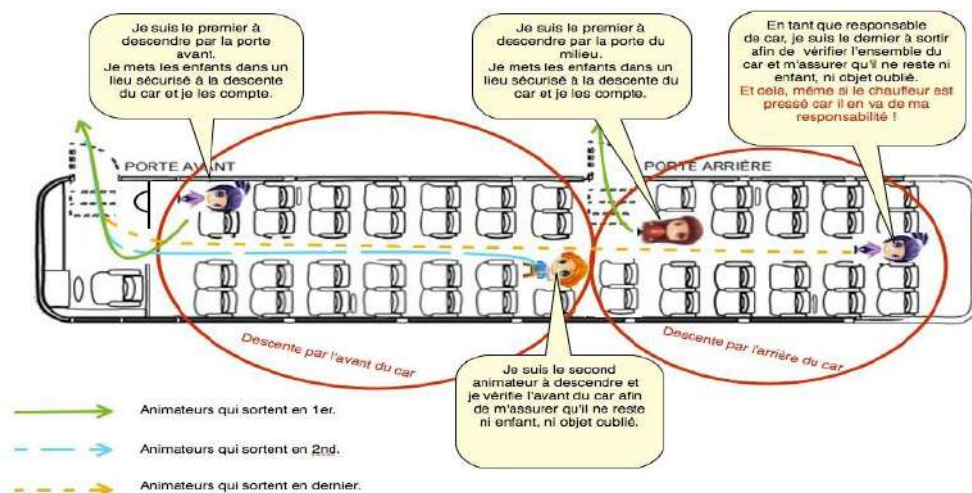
Je suis le premier à descendre par la porte avant.
Je mets les enfants dans un lieu sécurisé à la descente du car et je les compte.

Je suis le premier à descendre par la porte du milieu.
Je mets les enfants dans un lieu sécurisé à la descente du car et je les compte.

En tant que responsable de car, je suis le dernier à sortir afin de vérifier l'ensemble du car et m'assurer qu'il ne reste ni enfant, ni objet oublié.
Et cela, même si le chauffeur est pressé car il en va de ma responsabilité !

PORTE AVANT

PORTE ARRIÈRE

Descente par l'avant du car

Descente par l'arrière du car

Je suis le second animateur à descendre et je vérifie l'avant du car afin de m'assurer qu'il ne reste ni enfant, ni objet oublié.

Animateurs qui sortent en 1er.

Animateurs qui sortent en 2nd.

Animateurs qui sortent en dernier.